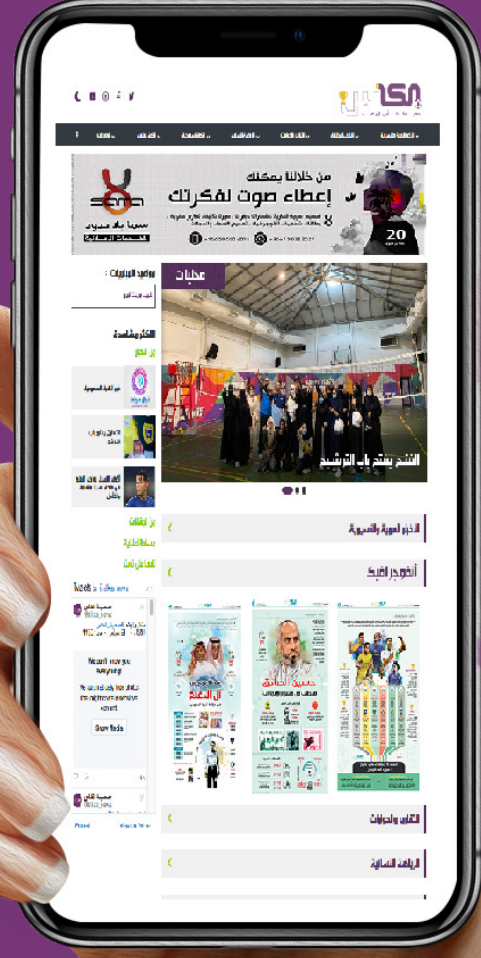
من خلالنا يمكنك
إعطاء صوت لفكرتك

20

محليات

النشر يحقق باب الترشيح

الأخبار المحلية والسعودية

أنشطة وإنجازات

مواعيد المباريات

الأكثر مشاهدة

Tweets

ال الدعم

حسين الصائغ

الأكاديمي والرياضة

الرياضة النسائية

Wasn't me by anything

Show Media